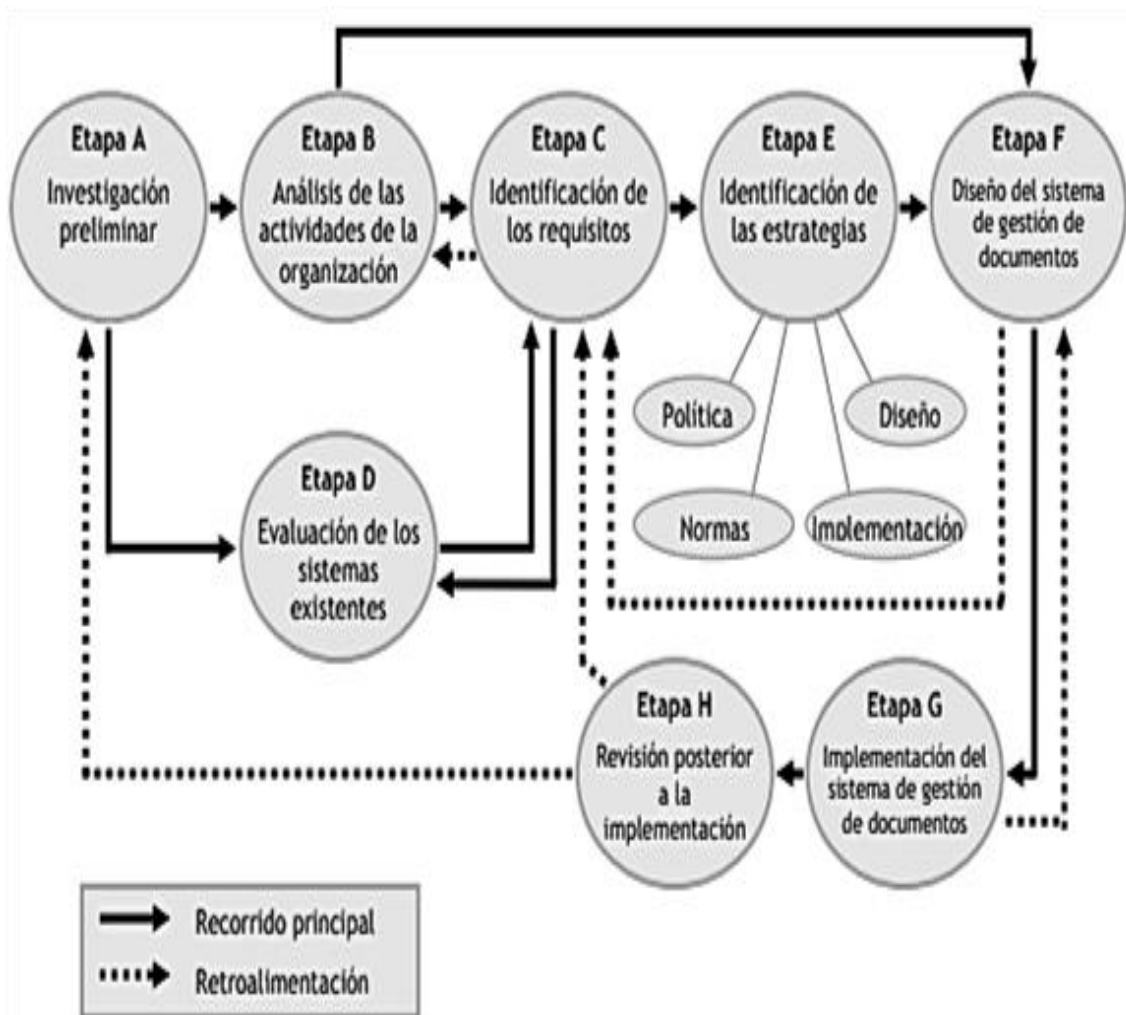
Etapa A
Investigación preliminar

Etapa B
Análisis de las actividades de la organización

Etapa C
Identificación de los requisitos

Etapa E
Identificación de las estrategias

Etapa F
Diseño del sistema de gestión de documentos

Política

Diseño

Normas

Implementación

Etapa D
Evaluación de los sistemas existentes

Etapa H
Revisión posterior a la implementación

Etapa G
Implementación del sistema de gestión de documentos

Recorrido principal
Retroalimentación